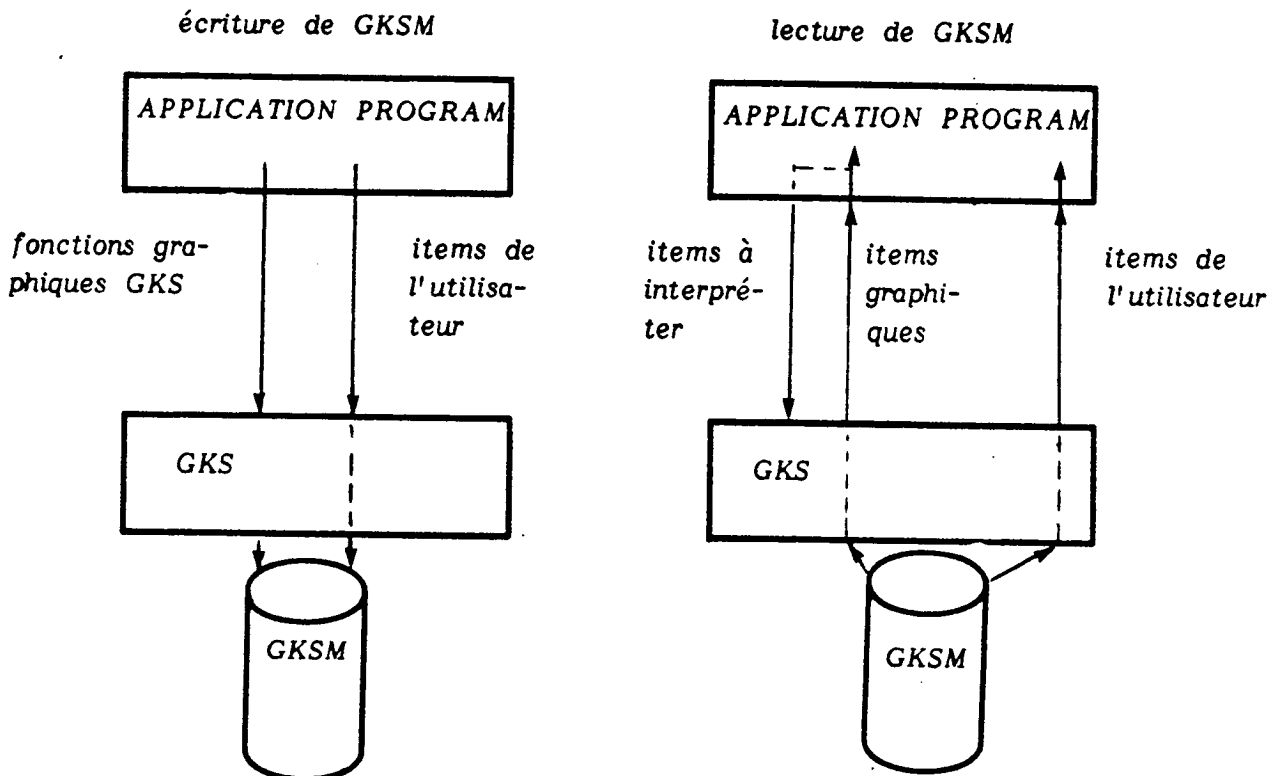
écriture de GKSM

APPLICATION PROGRAM

fonctions graphiques GKS

items de l'utilisateur

GKS

GKSM

lecture de GKSM

APPLICATION PROGRAM

items à interpréter

items graphiques

items de l'utilisateur

GKS

GKSM